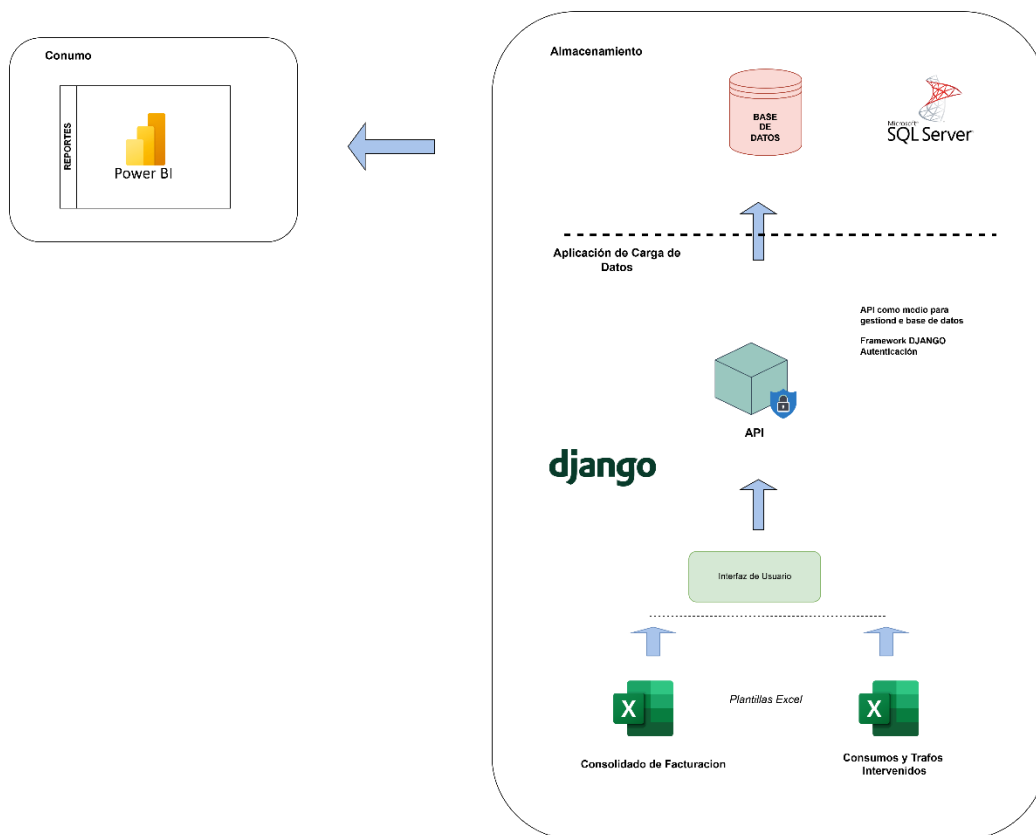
Conumo

REPORTES

Power BI

Almacenamiento

BASE DE DATOS

Microsoft SQL Server

Aplicación de Carga de Datos

API como medio para gestiond e base de datos

Framework DJANGO Autenticación

API

django

Interfaz de Usuario

X

Plantillas Excel

X

Consolidado de Facturacion

Consumos y Trafos Intervenidos